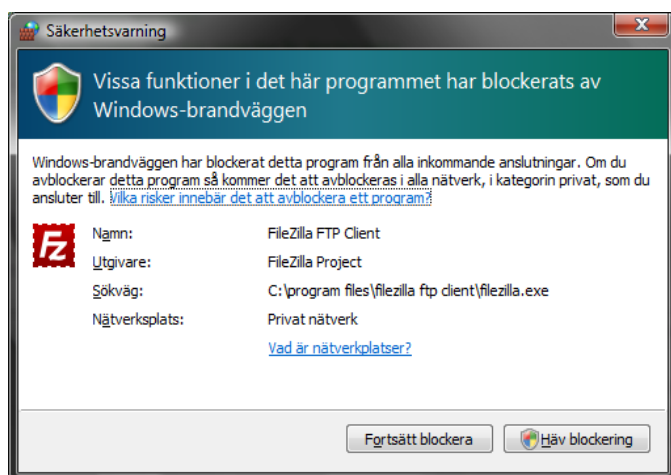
Säkerhetsvarning

Vissa funktioner i det här programmet har blockerats av Windows-brandväggen

Windows-brandväggen har blockerat detta program från alla inkommande anslutningar. Om du avblockerar detta program så kommer det att avblockeras i alla nätverk, i kategorin privat, som du ansluter till. Vilka risker innebär det att avblockera ett program?

| | |
|---|---|
| Namn: | FileZilla FTP Client |
| Utgivare: | FileZilla Project |
| Sökväg: | C:\program files\filezilla ftp client\filezilla.exe |
| Nätverksplats: | Privat nätverk |

Vad är nätverkplatser?

Fortsätt blockera

Häv blockering